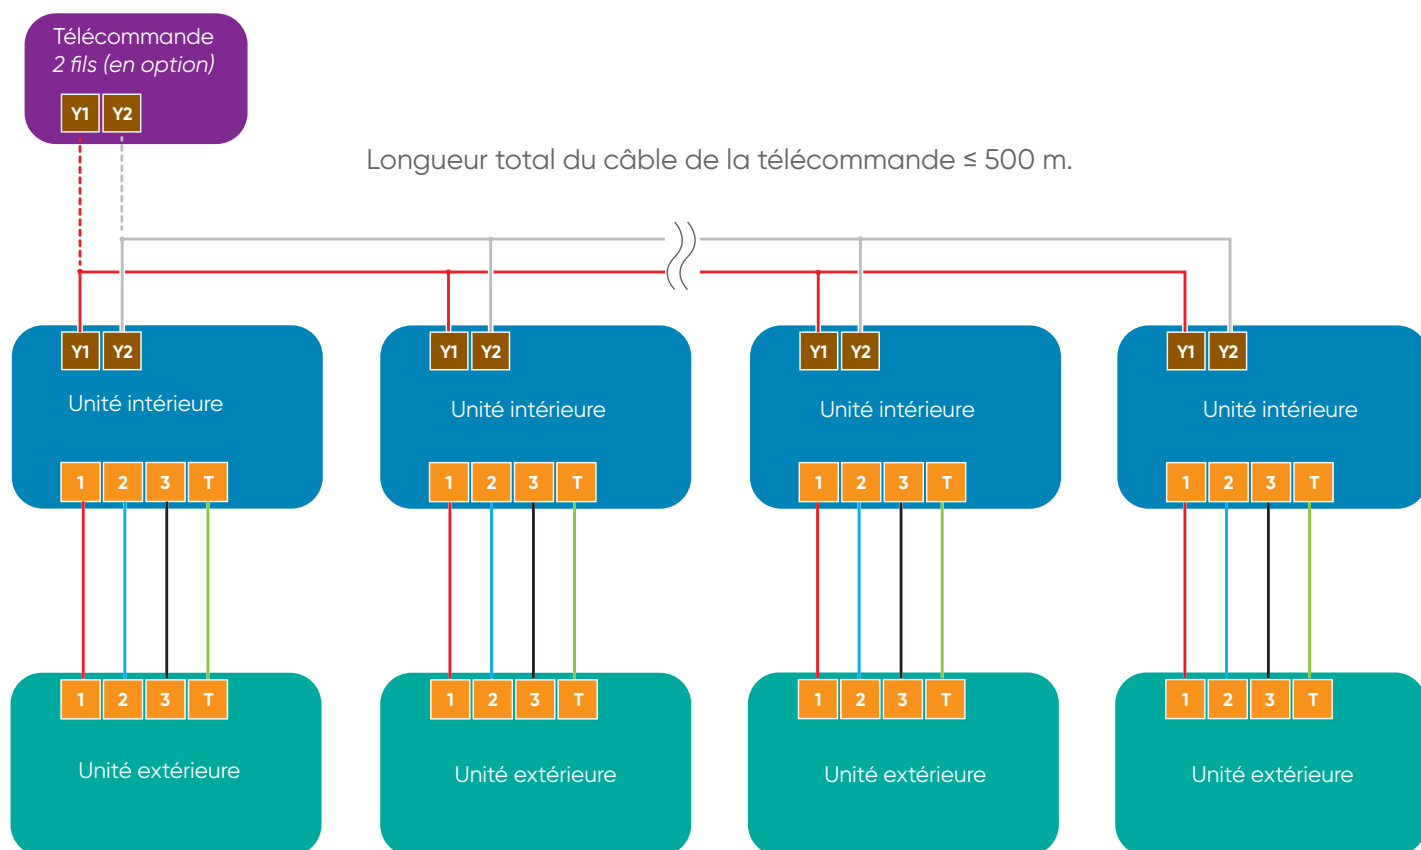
Télécommande
*2 fils (en option)*
Y1 Y2

Longueur total du câble de la télécommande ≤ 500 m.

Y1 Y2
Unité intérieure
1 2 3 T

Y1 Y2
Unité intérieure
1 2 3 T

Y1 Y2
Unité intérieure
1 2 3 T

Y1 Y2
Unité intérieure
1 2 3 T

1 2 3 T
Unité extérieure

1 2 3 T
Unité extérieure

1 2 3 T
Unité extérieure

1 2 3 T
Unité extérieure